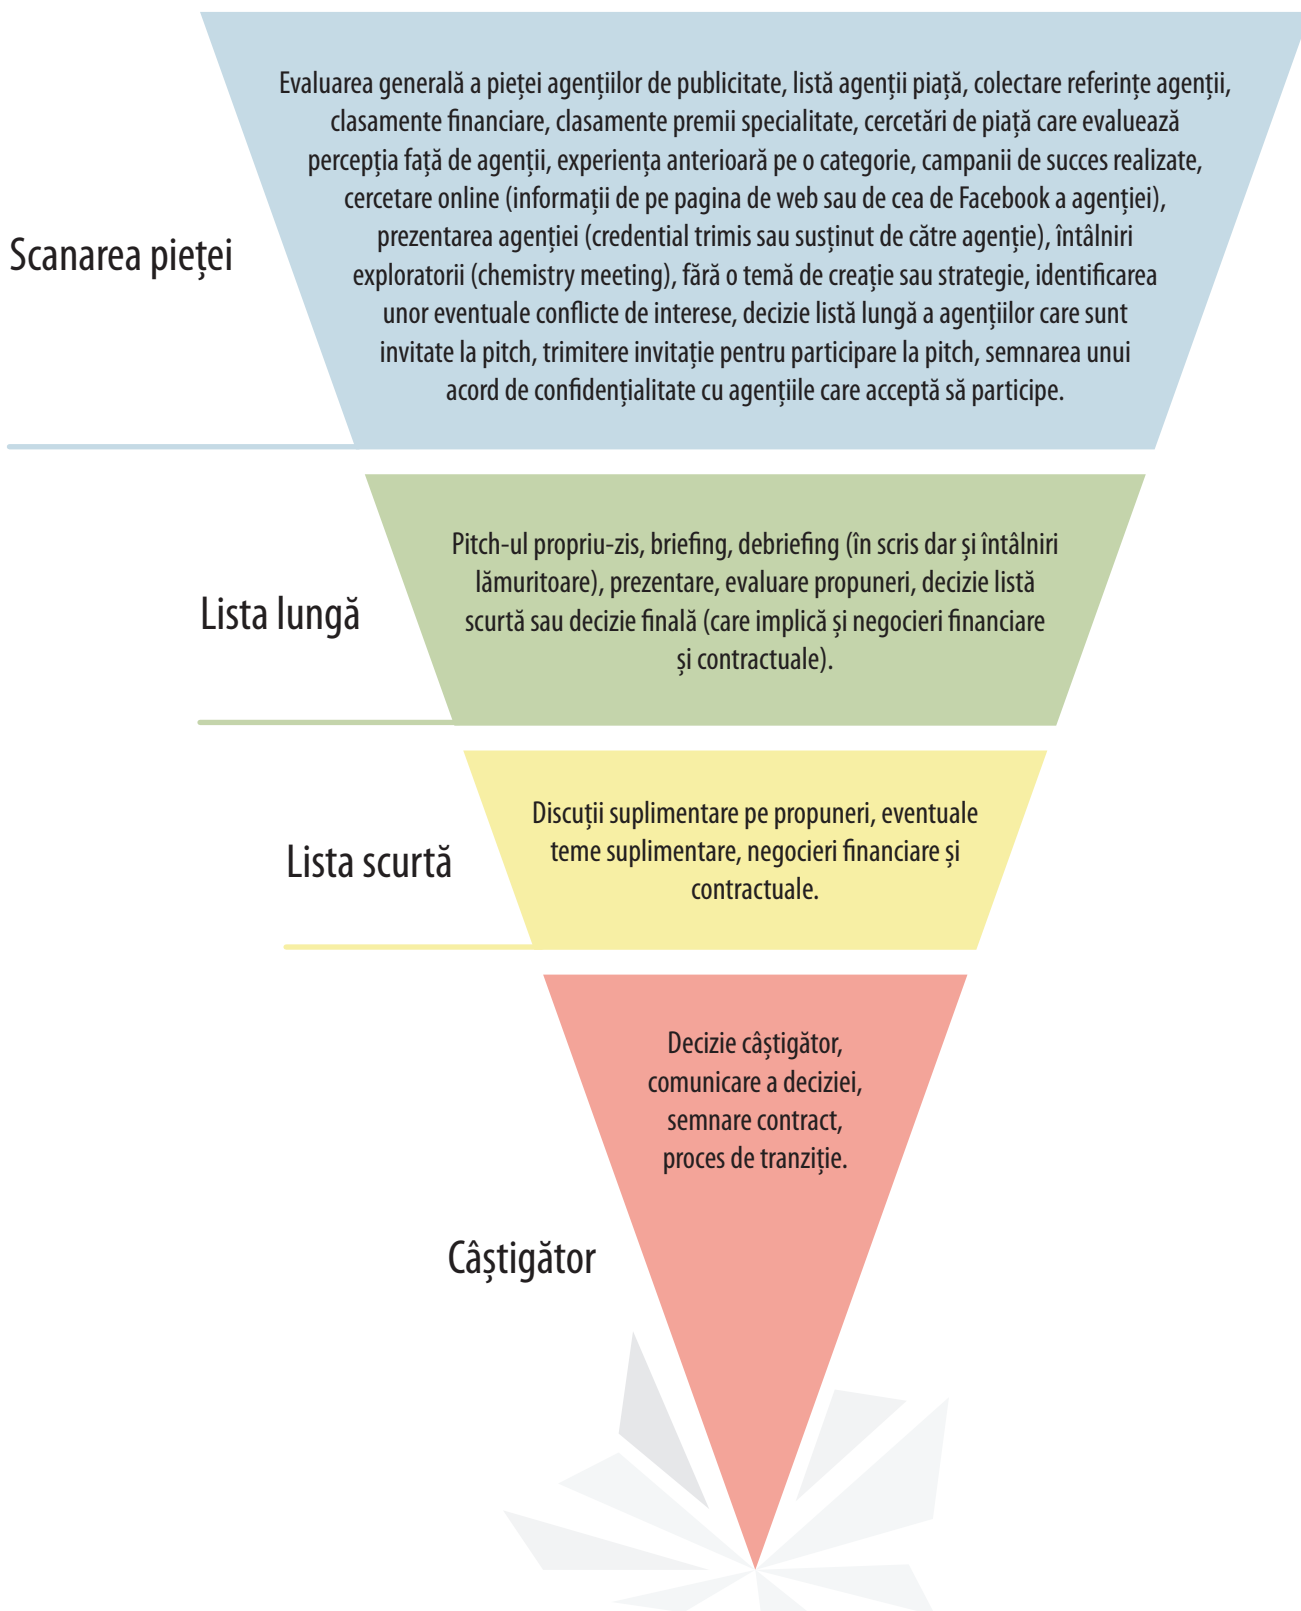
Scanarea pieței

Evaluarea generală a pieței agențiilor de publicitate, listă agenții piață, colectare referințe agenții, clasamente financiare, clasamente premii specialitate, cercetări de piață care evaluează percepția față de agenții, experiența anterioară pe o categorie, campanii de succes realizate, cercetare online (informații de pe pagina de web sau de cea de Facebook a agenției), prezentarea agenției (credential trimis sau susținut de către agenție), întâlniri exploratorii (chemistry meeting), fără o temă de creație sau strategie, identificarea unor eventuale conflicte de interese, decizie listă lungă a agențiilor care sunt invitate la pitch, trimitere invitație pentru participare la pitch, semnarea unui acord de confidențialitate cu agențiile care acceptă să participe.

Lista lungă

Pitch-ul propriu-zis, briefing, debriefing (în scris dar și întâlniri lămuritoare), prezentare, evaluare propuneri, decizie listă scurtă sau decizie finală (care implică și negocieri financiare și contractuale).

Lista scurtă

Discuții suplimentare pe propuneri, eventuale teme suplimentare, negocieri financiare și contractuale.

Decizie câștigător, comunicare a deciziei, semnare contract, proces de tranziție.

Câștigător